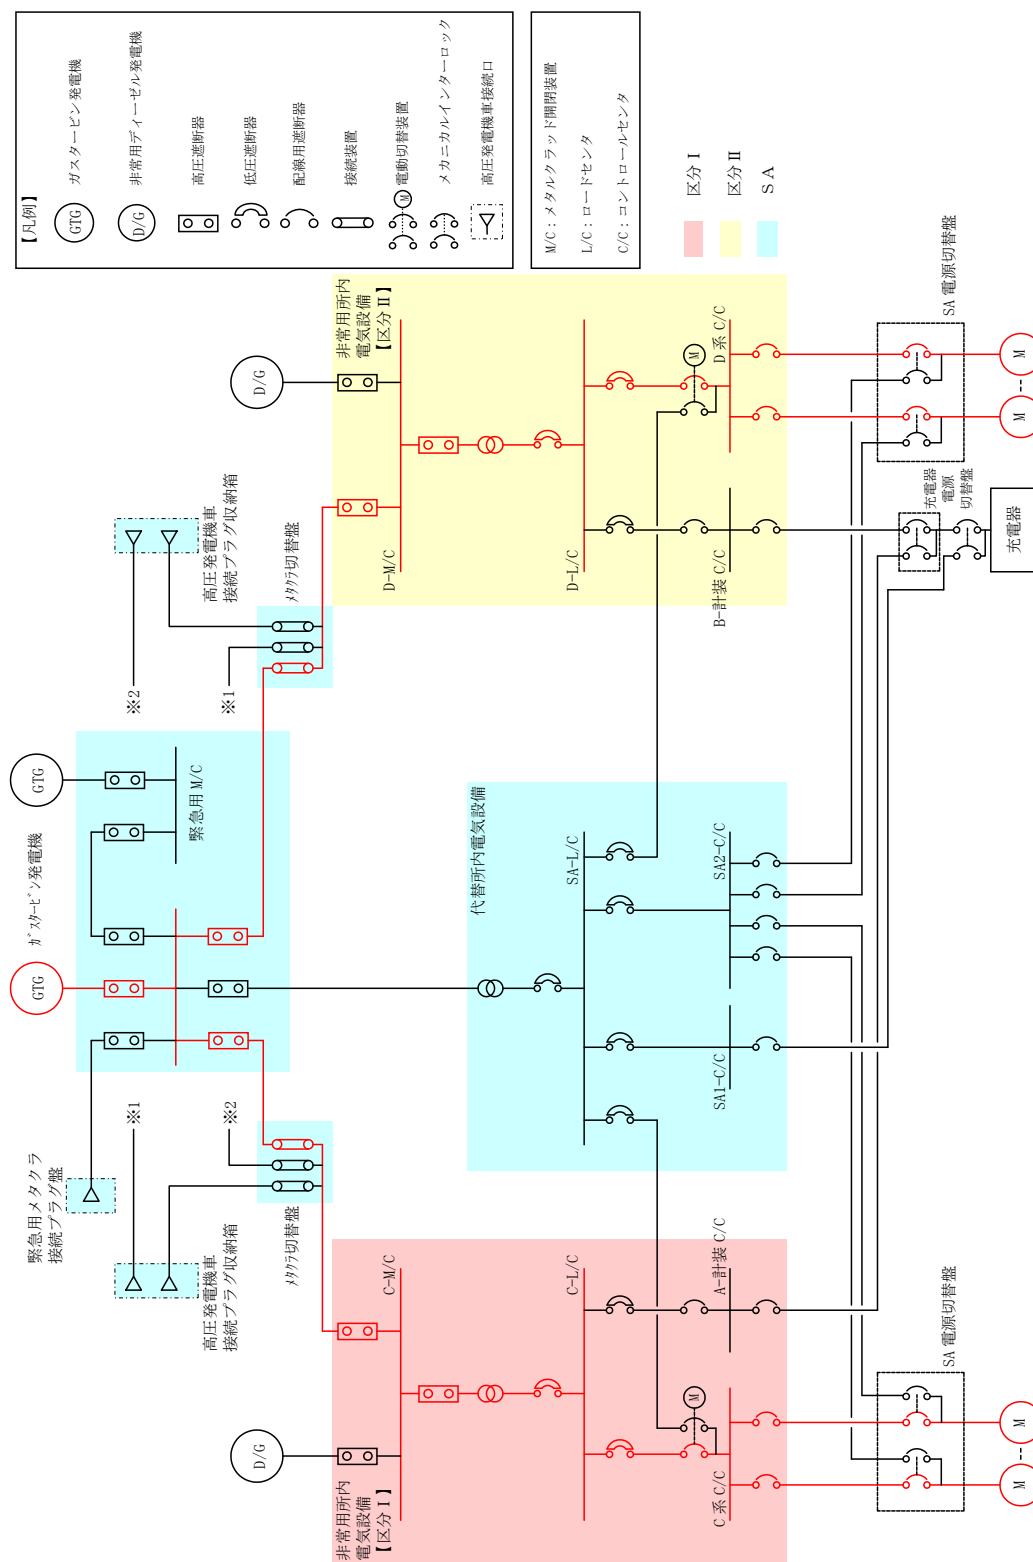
【凡例】
GTG ガスタービン発電機
D/G 非常用ディーゼル発電機
高圧遮断器
低圧遮断器
配線用遮断器
接続装置
M 電動切替装置
メカニカルインターロック
高圧発電機車接続口

M/C：メタルクラッド開閉装置
L/C：ロードセンタ
C/C：コントロールセンタ

区分Ⅰ
区分Ⅱ
SA

非常用所内電気設備【区分Ⅱ】
D/G
D-M/C
D-L/C
D系 C/C
B-計装 C/C
M
SA 電源切替盤
M
M
充電器電源切替盤
充電器

高圧発電機車接続プラグ収納箱
メタクラ切替盤
※1
※2

GTG
緊急用 M/C
ガスタービン発電機
GTG

代替所内電気設備
SA-L/C
SA2-C/C
SA1-C/C

緊急用メタクラ接続プラグ盤
※1
※2
メタクラ切替盤
高圧発電機車接続プラグ収納箱

C-M/C
C-L/C
A-計装 C/C
M
D/G
非常用所内電気設備【区分Ⅰ】
C系 C/C
SA 電源切替盤
M
M